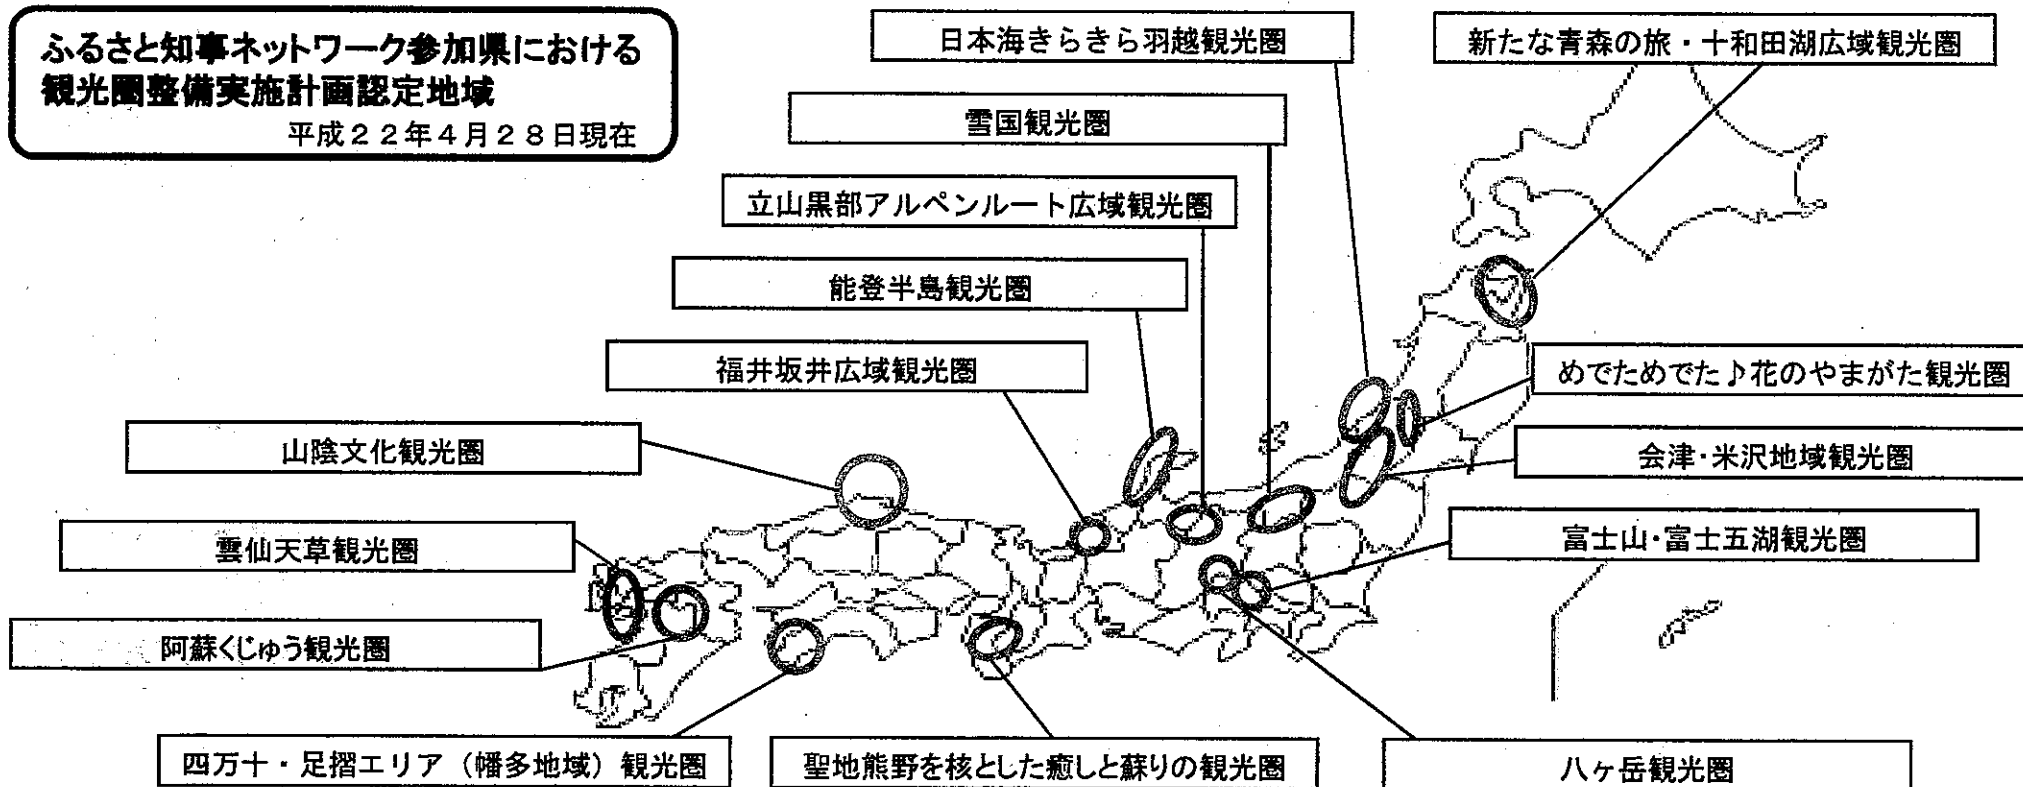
ふるさと知事ネットワーク参加県における観光圏整備実施計画認定地域
平成２２年４月２８日現在

日本海きらきら羽越観光圏

新たな青森の旅・十和田湖広域観光圏

雪国観光圏

立山黒部アルペンルート広域観光圏

能登半島観光圏

福井坂井広域観光圏

めでためでた♪花のやまがた観光圏

山陰文化観光圏

会津・米沢地域観光圏

雲仙天草観光圏

富士山・富士五湖観光圏

阿蘇くじゅう観光圏

四万十・足摺エリア（幡多地域）観光圏

聖地熊野を核とした癒しと蘇りの観光圏

八ヶ岳観光圏